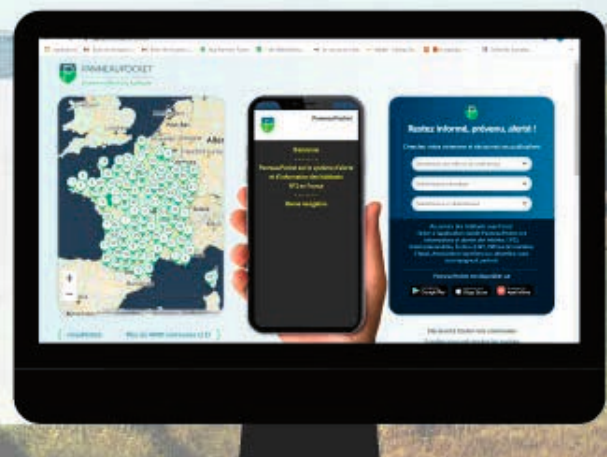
PANNEAUPOCKET

PanneauPocket

Bienvenue

PanneauPocket est le système d'alerte et d'information des habitants N°1 en France

Bonne navigation

Restez informé, prévenu, alerté !

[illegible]

PanneauPocket est disponible sur

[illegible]